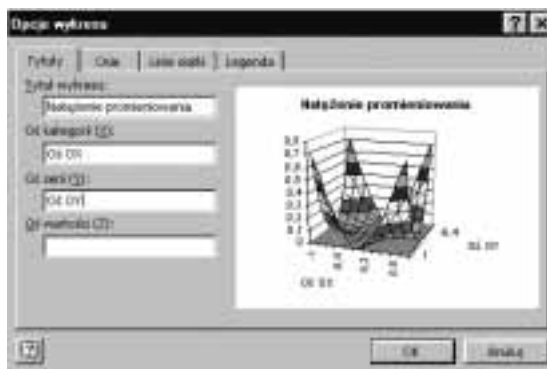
Opcje wykresu

Tytuły | Osie | Linie siatki | Legenda

Tytuł wykresu:
Natężenie promieniowania

Oś kategorii (X):
Oś OX

Oś serii (Y):
Oś OY

Oś wartości (Z):

Natężenie promieniowania

0,8
0,7
0,6
0,5
0,4
0,3
0,2
0,1
0

Oś OX

Oś OY

OK

Anuluj